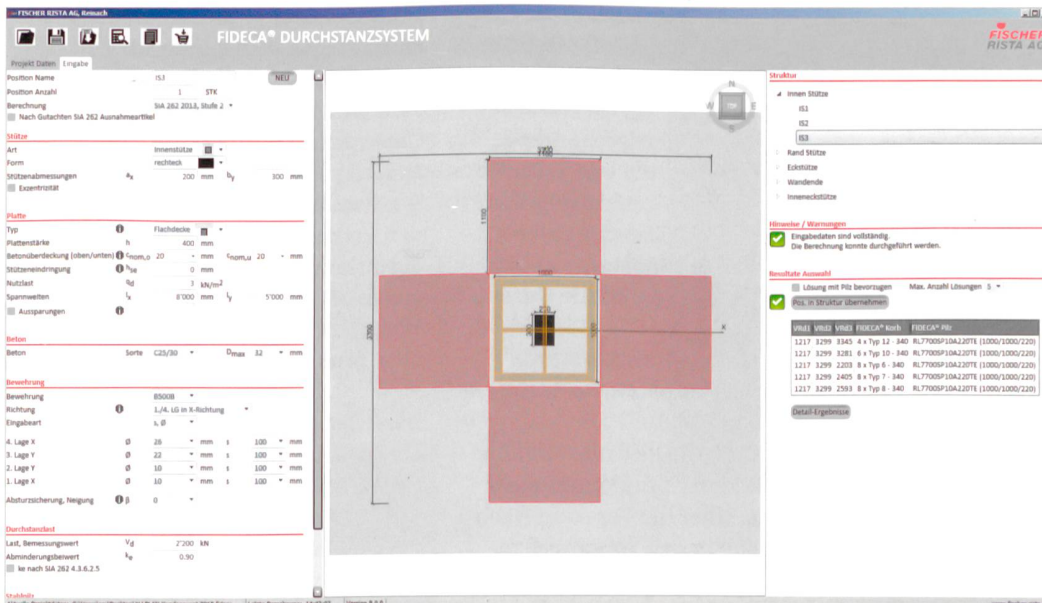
FISCHER RISTA AG, Remach

FIDECA® DURCHSTANZSYSTEM

FISCHER RISTA AG

Projekt Daten | Eingabe

Position Name IS3 NEU
Position Anzahl 1 STK
Berechnung SIA 262 2013, Stufe 2
Nach Gutachten SIA 262 Ausnahmeartikel

Stütze
Art Innenstütze
Form rechteck
Stützenabmessungen $a_x$ 200 mm $b_y$ 300 mm
Exzentrizität

Platte
Typ Flachdecke
Plattenstärke h 400 mm
Betonüberdeckung (oben/unten) $c_{nom,o}$ 20 mm $c_{nom,u}$ 20 mm
Stützeneindringung $h_{se}$ 0 mm
Nutzlast $q_d$ 3 kN/m²
Spannweiten $l_x$ 8'000 mm $l_y$ 5'000 mm
Aussparungen

Beton
Beton Sorte C25/30 $D_{max}$ 32 mm

Bewehrung
Bewehrung B500B
Richtung 1./4. LG in X-Richtung
Eingabeart s, Ø
4. Lage X Ø 26 mm s 100 mm
3. Lage Y Ø 22 mm s 100 mm
2. Lage Y Ø 10 mm s 100 mm
1. Lage X Ø 10 mm s 100 mm
Absturzsicherung, Neigung β 0

Durchstanzlast
Last, Bemessungswert $V_d$ 2'200 kN
Abminderungsbeiwert $k_e$ 0.90
ke nach SIA 262 4.3.6.2.5

Stahlbilz

N

1700

1100

1000

2300

X

Struktur
Innen Stütze
IS1
IS2
IS3
Rand Stütze
Eckstütze
Wandende
Inneneckstütze

Hinweise / Warnungen
Eingabedaten sind vollständig.
Die Berechnung konnte durchgeführt werden.

Resultate Auswahl
Lösung mit Pilz bevorzugen Max. Anzahl Lösungen 5
Pos. in Struktur übernehmen

| VRd1 | VRd2 | VRd3 | FIDECA® Korb | FIDECA® Pilz |
|---|---|---|---|---|
| 1217 | 3299 | 3345 | 4 x Typ 12 - 340 | RL7700SP10A220TE (1000/1000/220) |
| 1217 | 3299 | 3281 | 6 x Typ 10 - 340 | RL7700SP10A220TE (1000/1000/220) |
| 1217 | 3299 | 2203 | 8 x Typ 6 - 340 | RL7700SP10A220TE (1000/1000/220) |
| 1217 | 3299 | 2405 | 8 x Typ 7 - 340 | RL7700SP10A220TE (1000/1000/220) |
| 1217 | 3299 | 2593 | 8 x Typ 8 - 340 | RL7700SP10A220TE (1000/1000/220) |

Detail-Ergebnisse